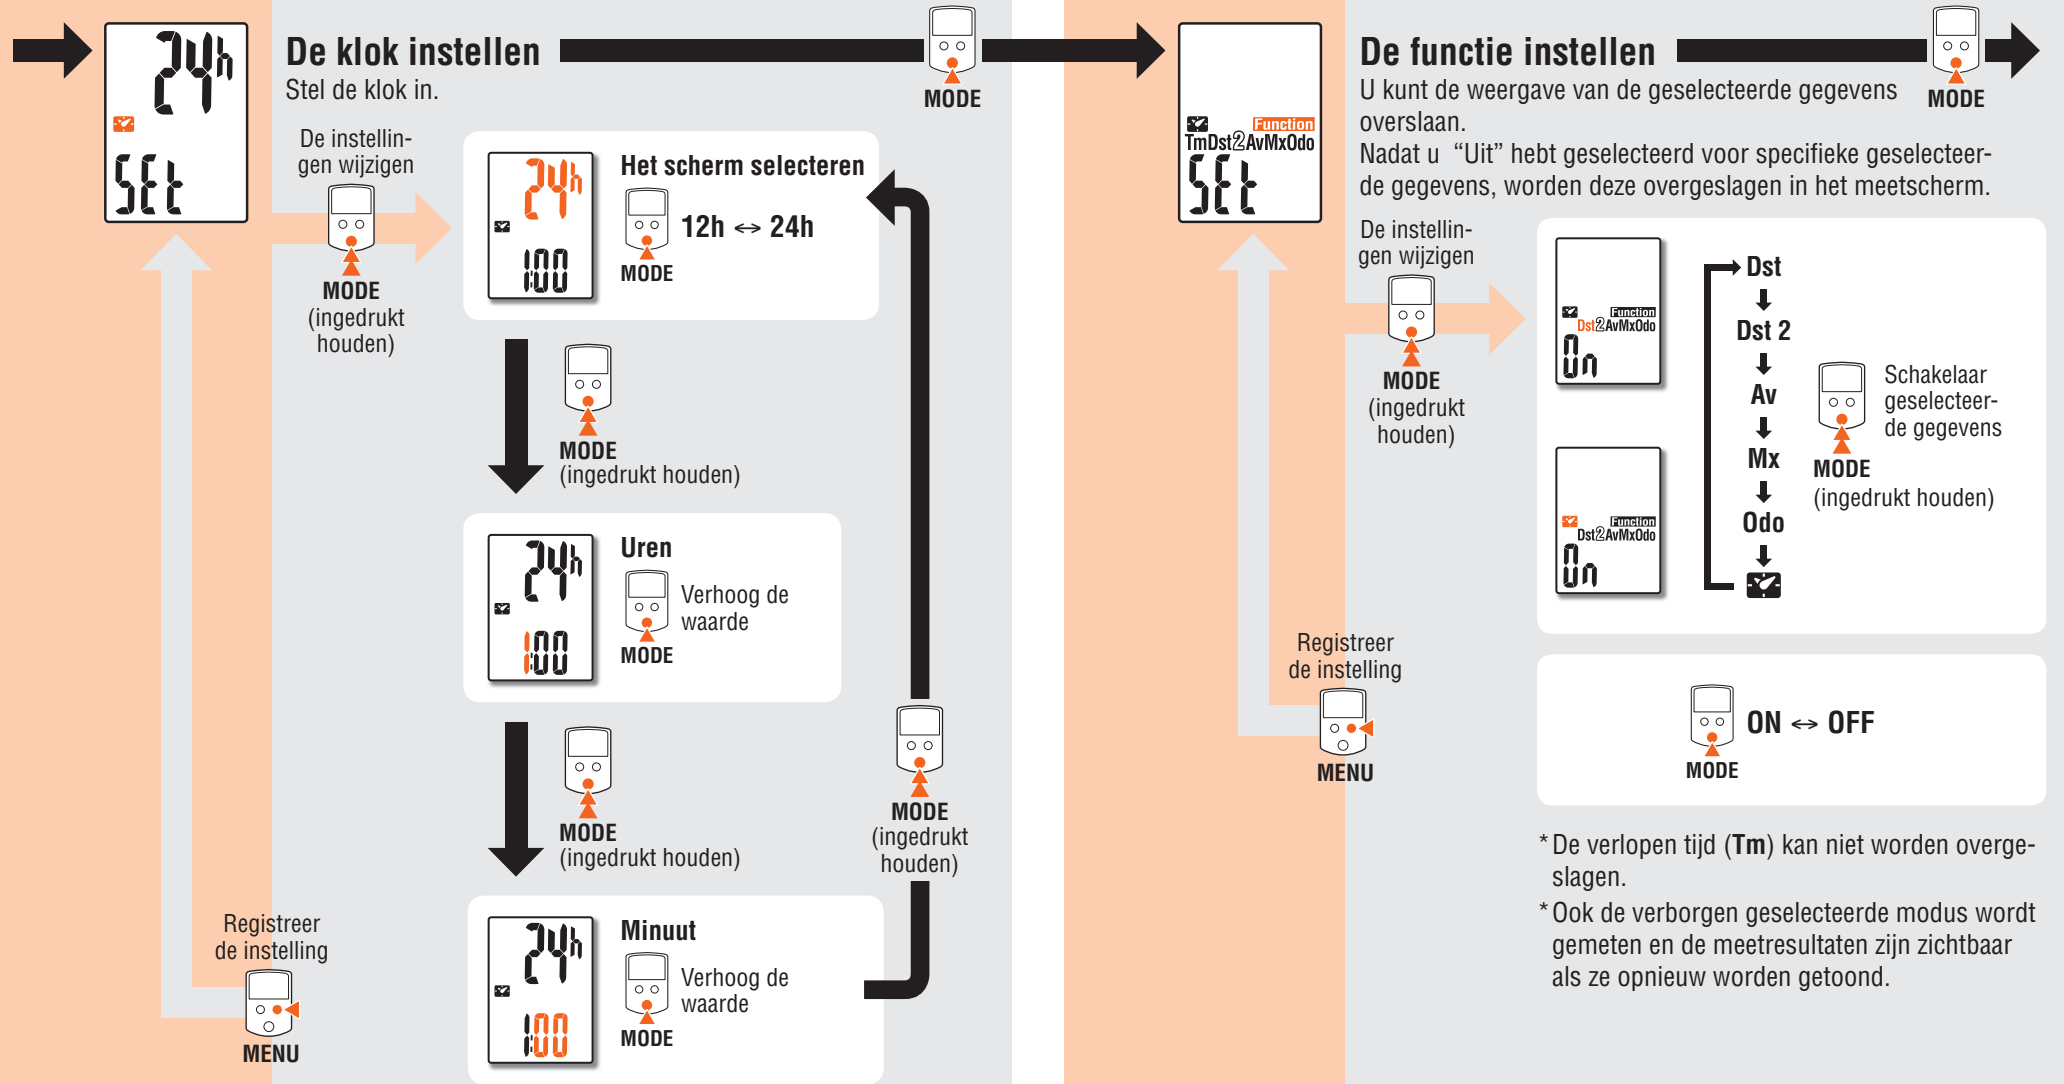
24h
SEt

De klok instellen
Stel de klok in.

MODE

De instellingen wijzigen
MODE
(ingedrukt houden)

24h
1:00
Het scherm selecteren
12h ↔ 24h
MODE

MODE
(ingedrukt houden)

24h
1:00
Uren
Verhoog de waarde
MODE

MODE
(ingedrukt houden)

MODE
(ingedrukt houden)

24h
1:00
Minuut
Verhoog de waarde
MODE

Registreer de instelling
MENU

Function
TmDst2AvMxOdo
SEt

De functie instellen
U kunt de weergave van de geselecteerde gegevens overslaan.
Nadat u “Uit” hebt geselecteerd voor specifieke geselecteerde gegevens, worden deze overgeslagen in het meetscherm.

MODE

De instellingen wijzigen
MODE
(ingedrukt houden)

Function
Dst2AvMxOdo
On

Function
Dst2AvMxOdo
On

Dst
Dst 2
Av
Mx
Odo

Schakelaar geselecteerde gegevens
MODE
(ingedrukt houden)

Registreer de instelling
MENU

ON ↔ OFF
MODE

* De verlopen tijd (Tm) kan niet worden overgeslagen.
* Ook de verborgen geselecteerde modus wordt gemeten en de meetresultaten zijn zichtbaar als ze opnieuw worden getoond.